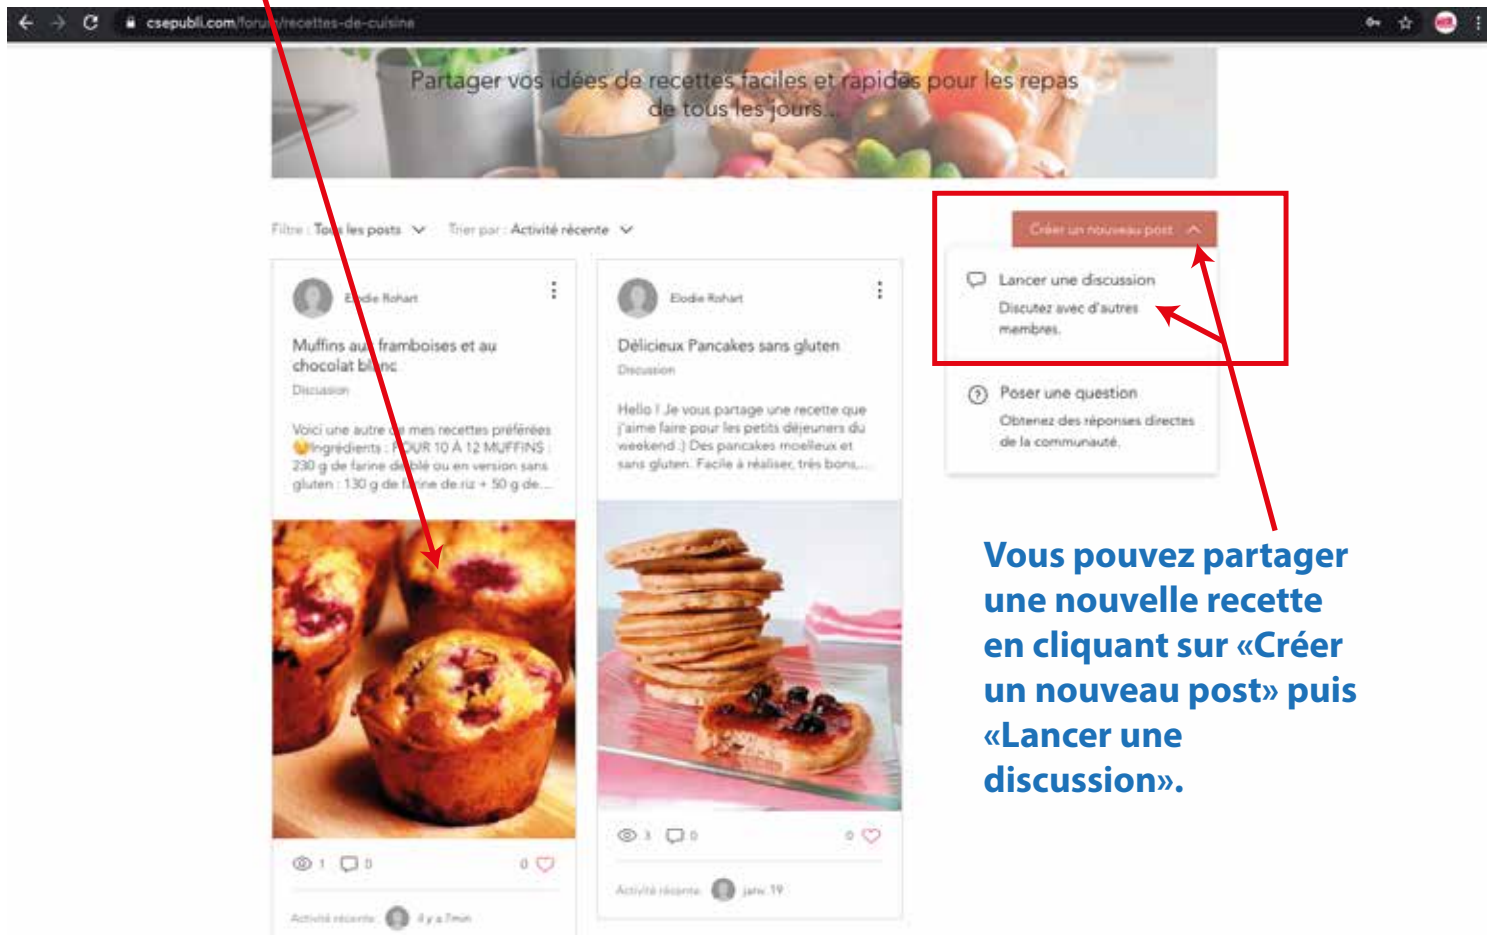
csepubli.com/forum/recettes-de-cuisine

Partager vos idées de recettes faciles et rapides pour les repas de tous les jours...

Filtre : Tous les posts Trier par : Activité récente

Créer un nouveau post

Lancer une discussion
Discutez avec d'autres membres.

Poser une question
Obtenez des réponses directes de la communauté.

Elodie Rohart
Muffins aux framboises et au chocolat blanc
Discussion
Voici une autre de mes recettes préférées Ingrédients : POUR 10 À 12 MUFFINS : 230 g de farine de blé ou en version sans gluten : 130 g de farine de riz + 50 g de...
1 0 0
Activité récente 4 y a 7 min

Elodie Rohart
Délicieux Pancakes sans gluten
Discussion
Hello ! Je vous partage une recette que j'aime faire pour les petits déjeuners du weekend :) Des pancakes moelleux et sans gluten. Facile à réaliser, très bons,...
3 0 0
Activité récente janv. 19

Vous pouvez partager une nouvelle recette en cliquant sur «Créer un nouveau post» puis «Lancer une discussion».